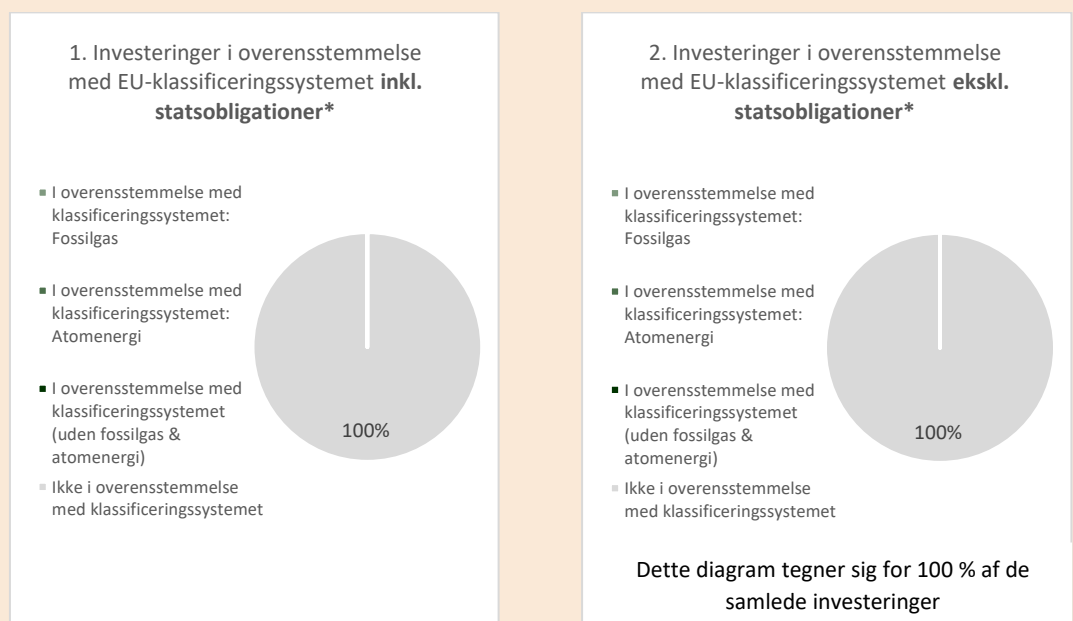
1. Investeringer i overensstemmelse med EU-klassificeringssystemet **inkl. statsobligationer***

I overensstemmelse med klassificeringssystemet: Fossilgas

I overensstemmelse med klassificeringssystemet: Atomenergi

I overensstemmelse med klassificeringssystemet (uden fossilgas & atomenergi)

Ikke i overensstemmelse med klassificeringssystemet

100%

2. Investeringer i overensstemmelse med EU-klassificeringssystemet **ekskl. statsobligationer***

I overensstemmelse med klassificeringssystemet: Fossilgas

I overensstemmelse med klassificeringssystemet: Atomenergi

I overensstemmelse med klassificeringssystemet (uden fossilgas & atomenergi)

Ikke i overensstemmelse med klassificeringssystemet

100%

Dette diagram tegner sig for 100 % af de samlede investeringer